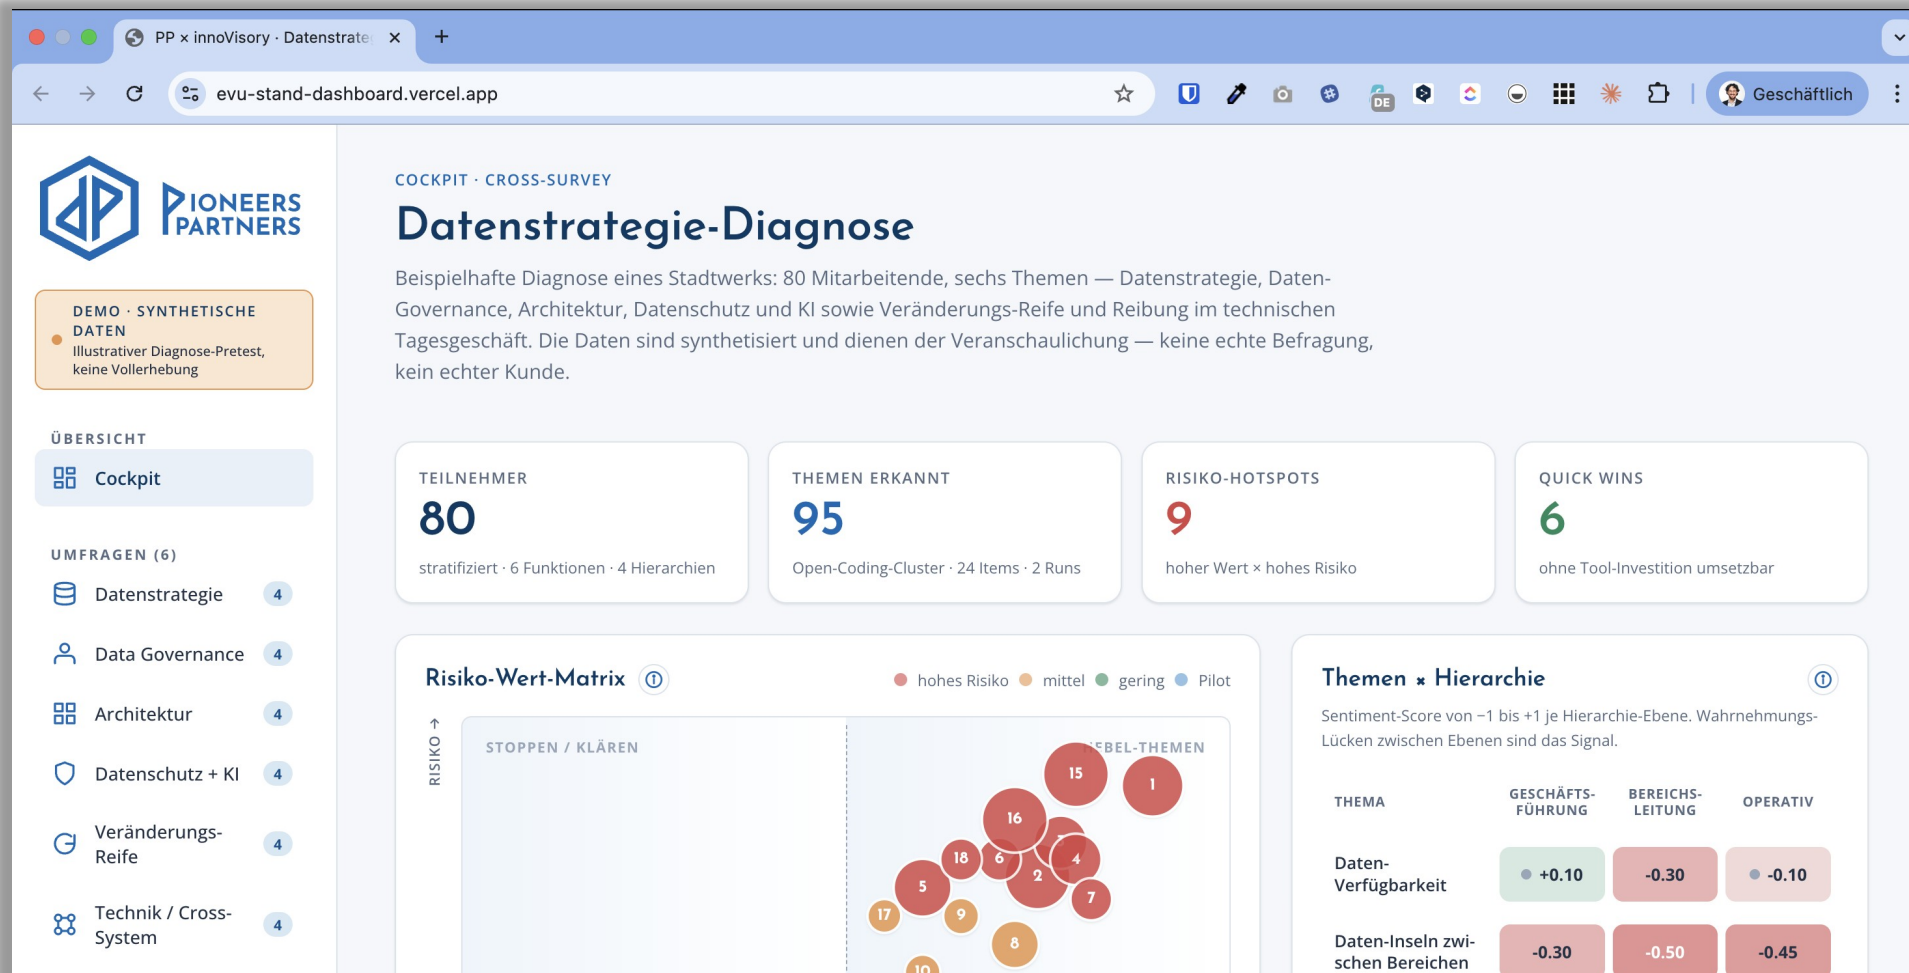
PP × innoVisory · Datenstrate

evu-stand-dashboard.vercel.app

DE

Geschäftlich

PIONEERS PARTNERS

DEMO · SYNTHETISCHE DATEN
Illustrativer Diagnose-Pretest, keine Vollerhebung

ÜBERSICHT

Cockpit

UMFRAGEN (6)

Datenstrategie 4

Data Governance 4

Architektur 4

Datenschutz + KI 4

Veränderungs-Reife 4

Technik / Cross-System 4

COCKPIT · CROSS-SURVEY

Datenstrategie-Diagnose

Beispielhafte Diagnose eines Stadtwerks: 80 Mitarbeitende, sechs Themen — Datenstrategie, Daten-Governance, Architektur, Datenschutz und KI sowie Veränderungs-Reife und Reibung im technischen Tagesgeschäft. Die Daten sind synthetisiert und dienen der Veranschaulichung — keine echte Befragung, kein echter Kunde.

TEILNEHMER
80
stratifiziert · 6 Funktionen · 4 Hierarchien

THEMEN ERKANNT
95
Open-Coding-Cluster · 24 Items · 2 Runs

RISIKO-HOTSPOTS
9
hoher Wert × hohes Risiko

QUICK WINS
6
ohne Tool-Investition umsetzbar

Risiko-Wert-Matrix

hohes Risiko mittel gering Pilot

RISIKO

STOPPEN / KLÄREN

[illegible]EBEL-THEMEN

15 1 16 18 6 4 2 5 7 17 9 8 10

Themen × Hierarchie

Sentiment-Score von −1 bis +1 je Hierarchie-Ebene. Wahrnehmungs-Lücken zwischen Ebenen sind das Signal.

| THEMA | GESCHÄFTS-FÜHRUNG | BEREICHS-LEITUNG | OPERATIV |
|---|---|---|---|
| Daten-Verfügbarkeit | +0.10 | -0.30 | -0.10 |
| Daten-Inseln zwischen Bereichen | -0.30 | -0.50 | -0.45 |